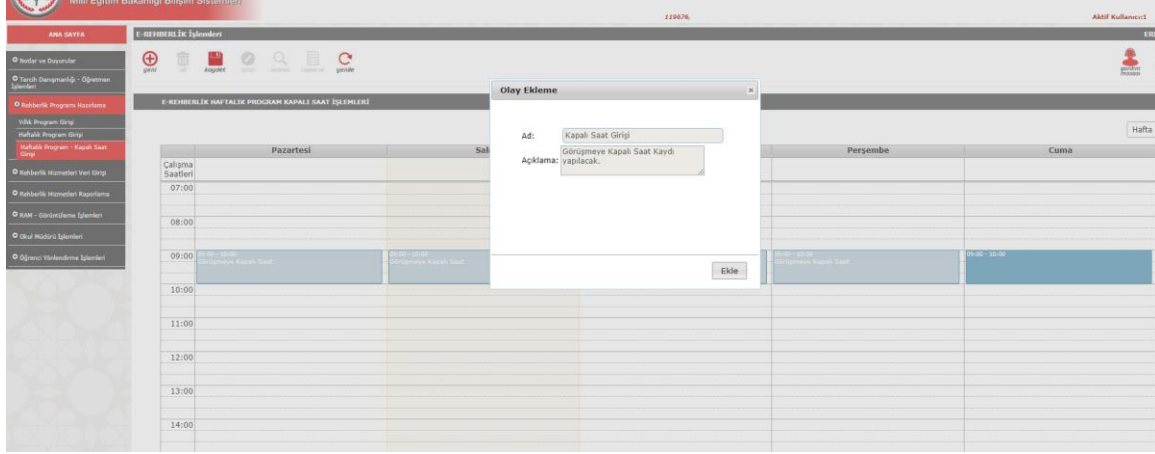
Milli Eğitim Bakanlığı Bilişim Sistemleri

119676.

Aktif Kullanıcı:1

ANA SAYFA

E-REHBERLİK İşlemleri

Notlar ve Duyurular

Tercih Danışmanlığı - Öğretmen İşlemleri

Rehberlik Programı Hazırlama

Yıllık Program Girişi

Haftalık Program Girişi

Haftalık Program - Kapalı Saat Girişi

Rehberlik Hizmetleri Veri Girişi

Rehberlik Hizmetleri Raporlama

RAM - Görüntüleme İşlemleri

Okul Müdürü İşlemleri

Öğrenci Yönlendirme İşlemleri

yeni sil kaydet iptal incele yazdır yenile

E-REHBERLİK HAFTALIK PROGRAM KAPALI SAAT İŞLEMLERİ

Olay Ekleme

×

Ad: Kapalı Saat Girişi

Açıklama: Görüşmeye Kapalı Saat Kaydı yapılacak.

Ekle

Hafta

| Çalışma Saatleri | Pazartesi | Sal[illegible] | | Perşembe | Cuma |
|---|---|---|---|---|---|
| 07:00 | | | | | |
| 08:00 | | | | | |
| 09:00 | 09:00 - 10:00 Görüşmeye Kapalı Saat | 09:00 - 10:00 Görüşmeye Kapalı Saat | | 09:00 - 10:00 Görüşmeye Kapalı Saat | 09:00 - 10:00 |
| 10:00 | | | | | |
| 11:00 | | | | | |
| 12:00 | | | | | |
| 13:00 | | | | | |
| 14:00 | | | | | |